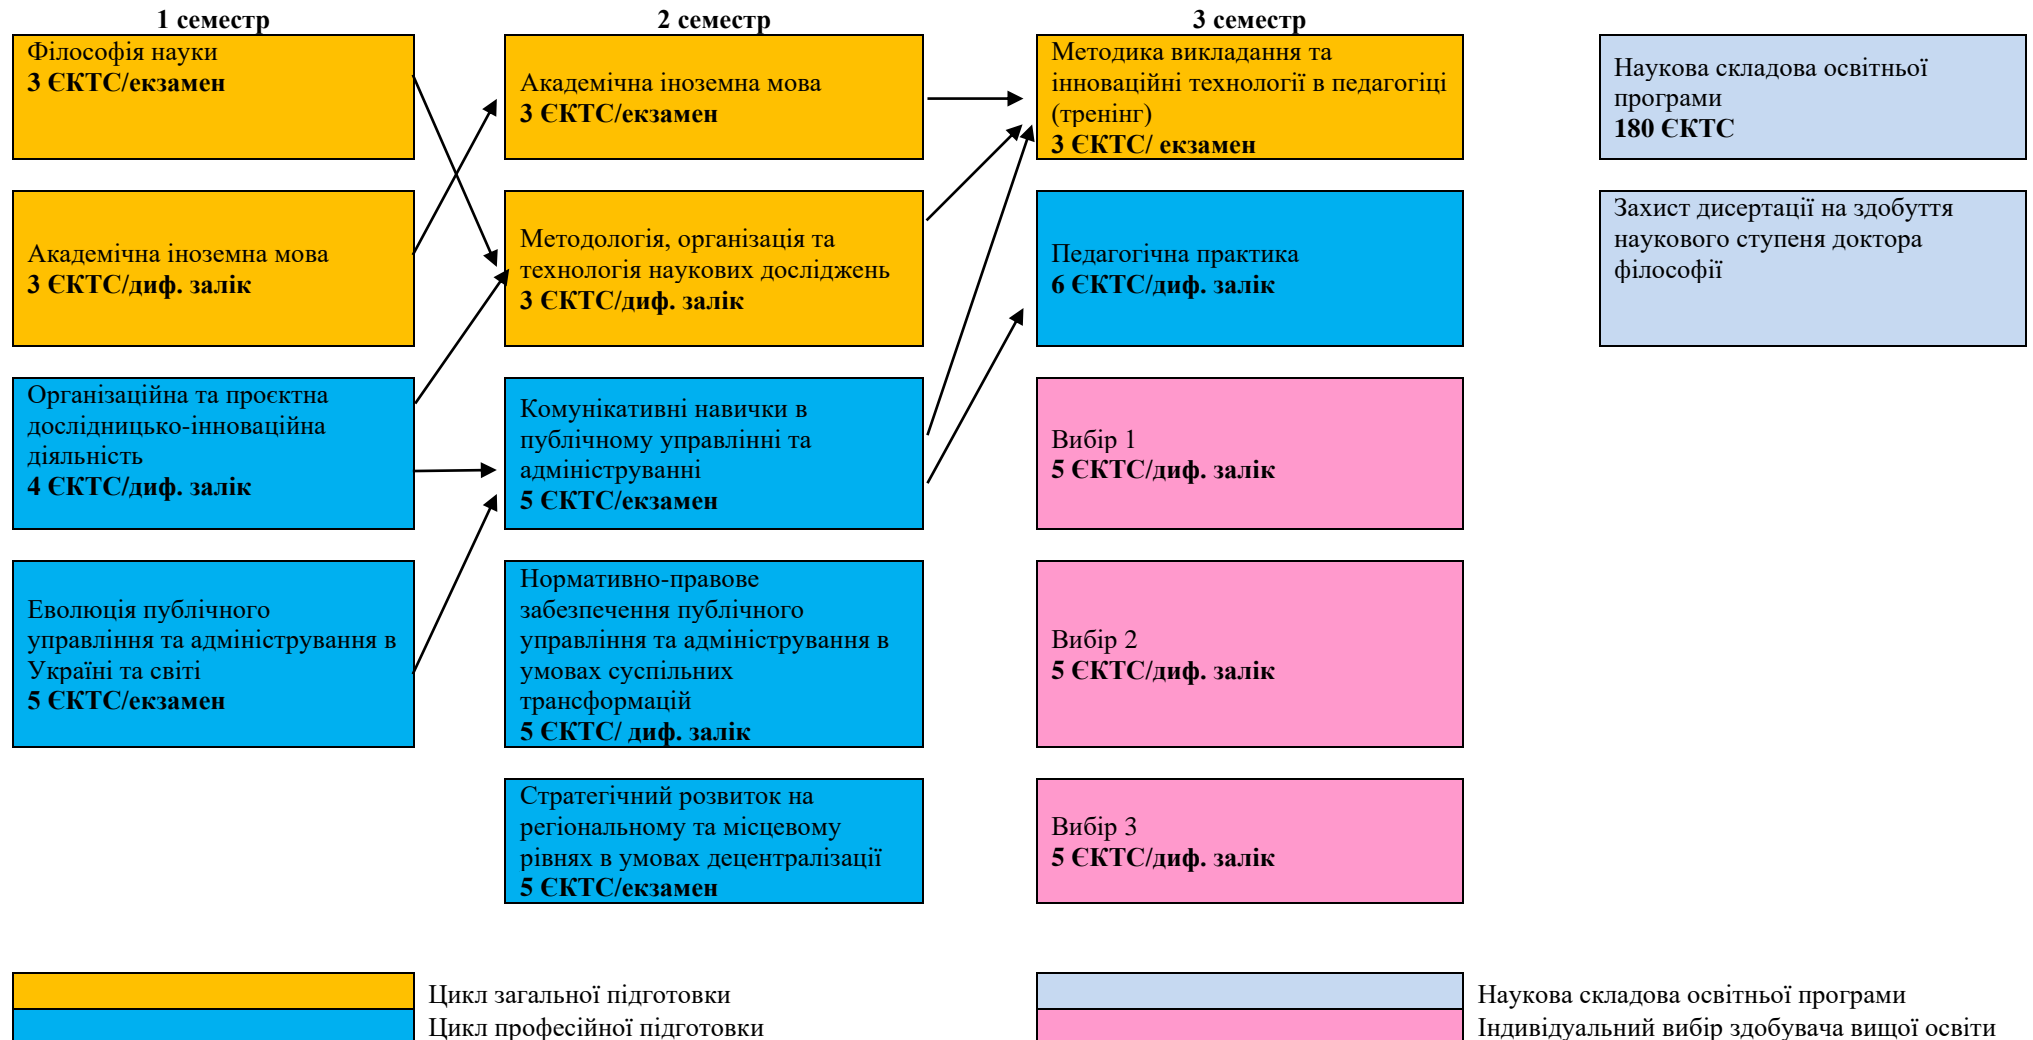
1 семестр

Філософія науки
3 ЄКТС/екзамен

Академічна іноземна мова
3 ЄКТС/диф. залік

Організаційна та проєктна дослідницько-інноваційна діяльність
4 ЄКТС/диф. залік

Еволюція публічного управління та адміністрування в Україні та світі
5 ЄКТС/екзамен

2 семестр

Академічна іноземна мова
3 ЄКТС/екзамен

Методологія, організація та технологія наукових досліджень
3 ЄКТС/диф. залік

Комунікативні навички в публічному управлінні та адмініструванні
5 ЄКТС/екзамен

Нормативно-правове забезпечення публічного управління та адміністрування в умовах суспільних трансформацій
5 ЄКТС/ диф. залік

Стратегічний розвиток на регіональному та місцевому рівнях в умовах децентралізації
5 ЄКТС/екзамен

3 семестр

Методика викладання та інноваційні технології в педагогіці (тренінг)
3 ЄКТС/ екзамен

Педагогічна практика
6 ЄКТС/диф. залік

Вибір 1
5 ЄКТС/диф. залік

Вибір 2
5 ЄКТС/диф. залік

Вибір 3
5 ЄКТС/диф. залік

Наукова складова освітньої програми
180 ЄКТС

Захист дисертації на здобуття наукового ступеня доктора філософії

Цикл загальної підготовки
Цикл професійної підготовки

Наукова складова освітньої програми
Індивідуальний вибір здобувача вищої освіти